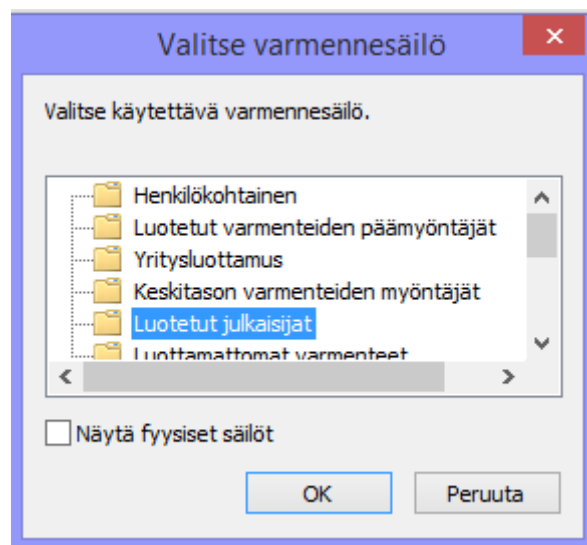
Valitse varmennesäilö

Valitse käytettävä varmennesäilö.

Henkilökohtainen
Luotetut varmenteiden päämyöntäjät
Yritysluottamus
Keskitason varmenteiden myöntäjät
Luotetut julkaisijat
Luottamattomat varmenteet

Näytä fyysiset säilöt

OK
Peruuta